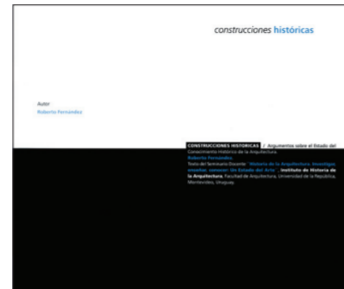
construcciones históricas

Autor
Roberto Fernández

CONSTRUCCIONES HISTORICAS / Argumentos sobre el Estado del Conocimiento Histórico de la Arquitectura
Roberto Fernández
Texto del Seminario Docente "Historia de la Arquitectura: Genealogías, estudios, censuras: Un Estado del Arte", Instituto de Historia de la Arquitectura, Facultad de Arquitectura, Universidad de la República, Montevideo, Uruguay.